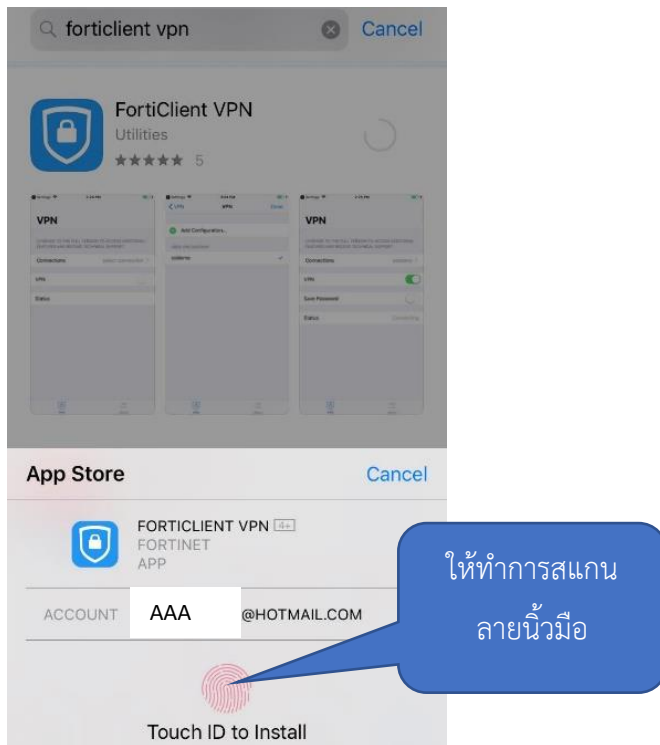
forticlient vpn

Cancel

FortiClient VPN
Utilities
★★★★★ 5

VPN

VPN

Add Configuration...

VPN

App Store

Cancel

FORTICLIENT VPN 4+
FORTINET
APP

ACCOUNT AAA @HOTMAIL.COM

ให้ทำการสแกน ลายนิ้วมือ

Touch ID to Install